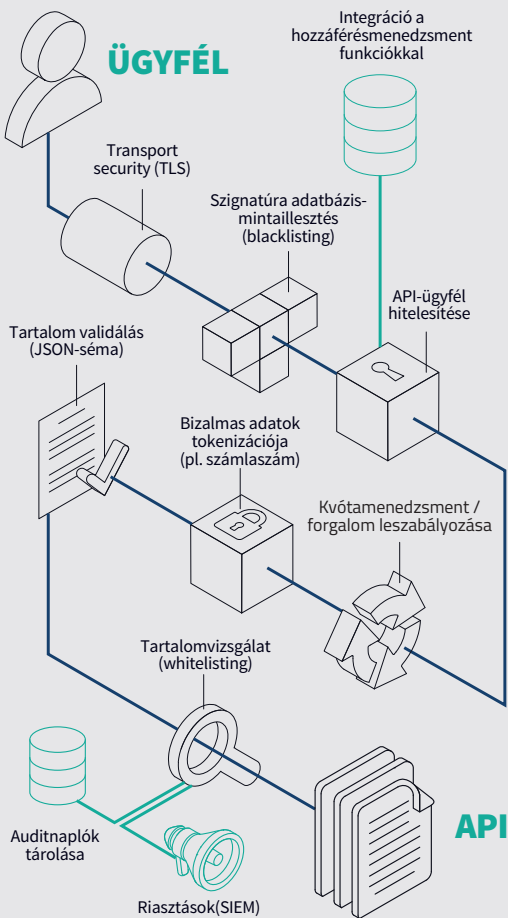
ÜGYFÉL

Integráció a hozzáférésmenedzsment funkciókkal

Transport security (TLS)

Szignatúra adatbázis-mintaillesztés (blacklisting)

API-ügyfél hitelesítése

Tartalom validálás (JSON-séma)

Bizalmas adatok tokenizációja (pl. számlaszám)

Kvótamenedzsment / forgalom leszabályozása

Tartalomvizsgálat (whitelisting)

Auditnaplók tárolása

Riasztások(SIEM)

API